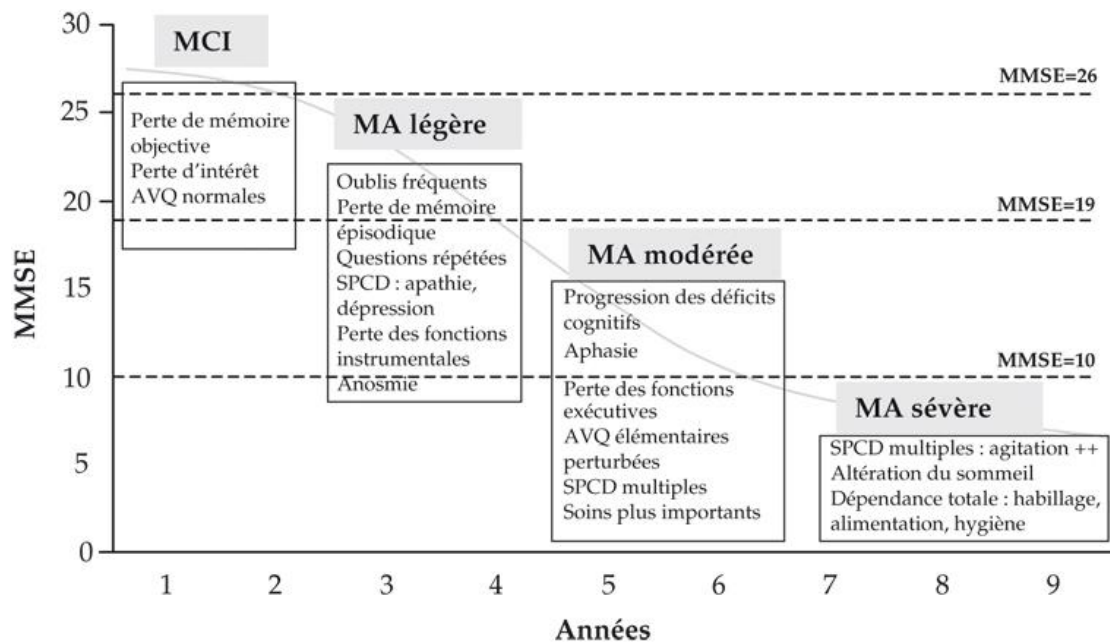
30
25
20
15
10
5
0

MMSE

MCI

Perte de mémoire objective
Perte d'intérêt
AVQ normales

MA légère

Oublis fréquents
Perte de mémoire épisodique
Questions répétées
SPCD : apathie, dépression
Perte des fonctions instrumentales
Anosmie

MA modérée

Progression des déficits cognitifs
Aphasie
Perte des fonctions exécutives
AVQ élémentaires perturbées
SPCD multiples
Soins plus importants

MA sévère

SPCD multiples : agitation ++
Altération du sommeil
Dépendance totale : habillage, alimentation, hygiène

MMSE=26
MMSE=19
MMSE=10

1 2 3 4 5 6 7 8 9

Années